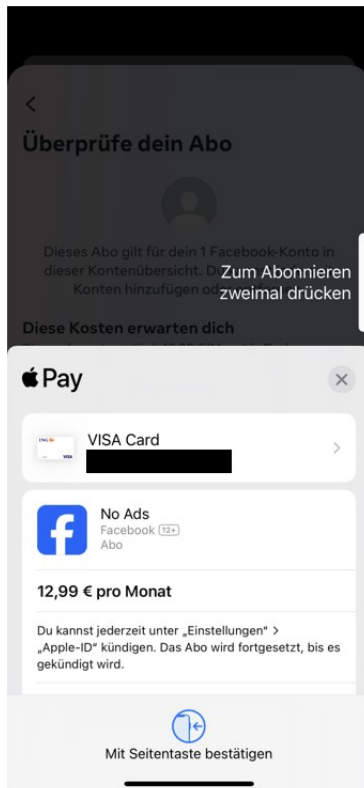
<

Überprüfe dein Abo

Dieses Abo gilt für dein 1 Facebook-Konto in dieser Kontenübersicht. D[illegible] Konten hinzufügen od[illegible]

Zum Abonnieren zweimal drücken

Diese Kosten erwarten dich

Pay

×

VISA Card

VISA

No Ads
Facebook 12+
Abo

12,99 € pro Monat

Du kannst jederzeit unter „Einstellungen" > „Apple-ID" kündigen. Das Abo wird fortgesetzt, bis es gekündigt wird.

Mit Seitentaste bestätigen